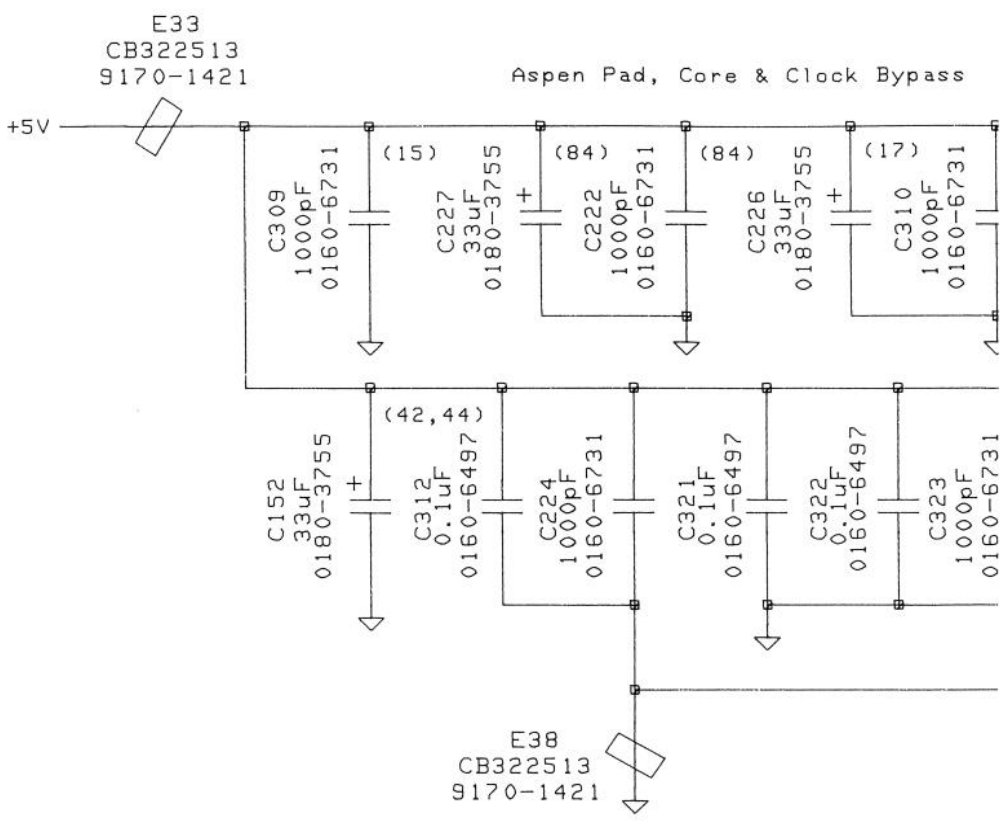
E33
CB322513
9170-1421

Aspen Pad, Core & Clock Bypass

+5V

(15)
C309
1000pF
0160-6731

(84)
C227
33uF
0180-3755
+

C222
1000pF
0160-6731

(84)
C226
33uF
0180-3755
+

(17)
C310
1000pF
0160-6731

(42,44)
C152
33uF
0180-3755
+

C312
0.1uF
0160-6497

C224
1000pF
0160-6731

C321
0.1uF
0160-6497

C322
0.1uF
0160-6497

C323
1000pF
0160-6731

E38
CB322513
9170-1421